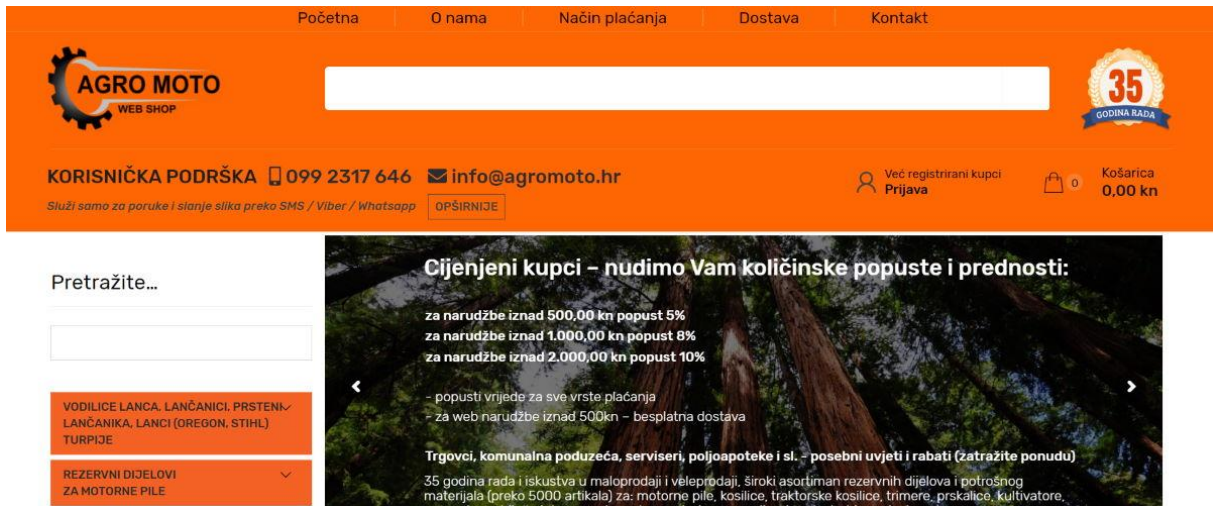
Početna O nama Način plaćanja Dostava Kontakt

AGRO MOTO
WEB SHOP

35
GODINA RADA

KORISNIČKA PODRŠKA 099 2317 646 info@agromoto.hr
Služi samo za poruke i slanje slika preko SMS / Viber / Whatsapp
OPŠIRNIJE

Već registrirani kupci
Prijava

0
Košarica
0,00 kn

Pretražite...

VODILICE LANCA, LANČANICI, PRSTENI LANČANIKA, LANCI (OREGON, STIHL) TURPIJE

REZERVNI DIJELOVI ZA MOTORNE PILE

Cijenjeni kupci – nudimo Vam količinske popuste i prednosti:

za narudžbe iznad 500,00 kn popust 5%
za narudžbe iznad 1.000,00 kn popust 8%
za narudžbe iznad 2.000,00 kn popust 10%

- popusti vrijede za sve vrste plaćanja
- za web narudžbe iznad 500kn – besplatna dostava

Trgovci, komunalna poduzeća, serviseri, poljoapoteke i sl. - posebni uvjeti i rabati (zatražite ponudu)

35 godina rada i iskustva u maloprodaji i veleprodaji, široki asortiman rezervnih dijelova i potrošnog materijala (preko 5000 artikala) za: motorne pile, kosilice, traktorske kosilice, trimere, prskalice, kultivatore,